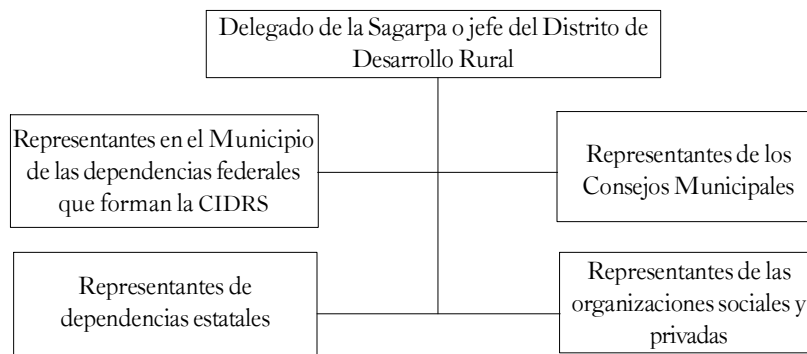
Delegado de la Sagarpa o jefe del Distrito de Desarrollo Rural

Representantes en el Municipio de las dependencias federales que forman la CIDRS

Representantes de los Consejos Municipales

Representantes de dependencias estatales

Representantes de las organizaciones sociales y privadas